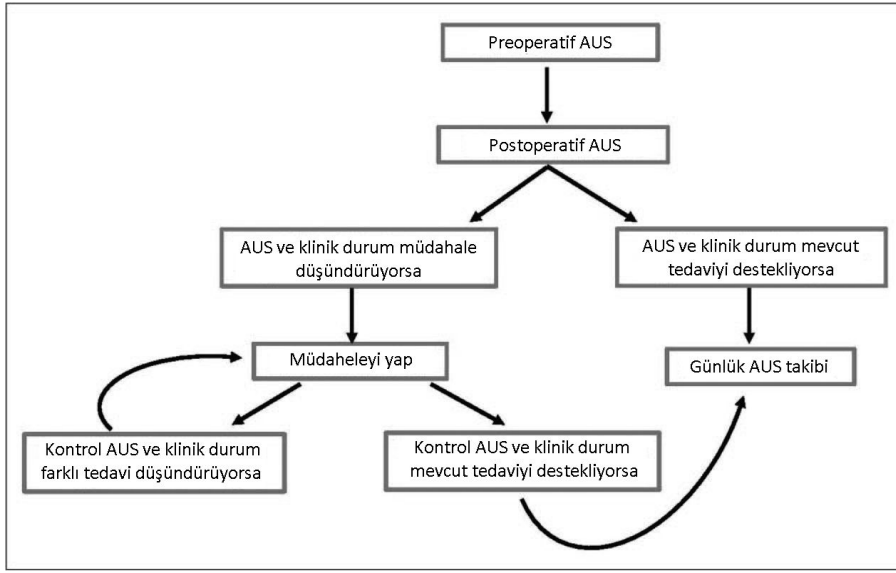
Preoperatif AUS

Postoperatif AUS

AUS ve klinik durum müdahale düşündürüyorsa

AUS ve klinik durum mevcut tedaviyi destekliyorsa

Müdaheleyi yap

Günlük AUS takibi

Kontrol AUS ve klinik durum farklı tedavi düşündürüyorsa

Kontrol AUS ve klinik durum mevcut tedaviyi destekliyorsa